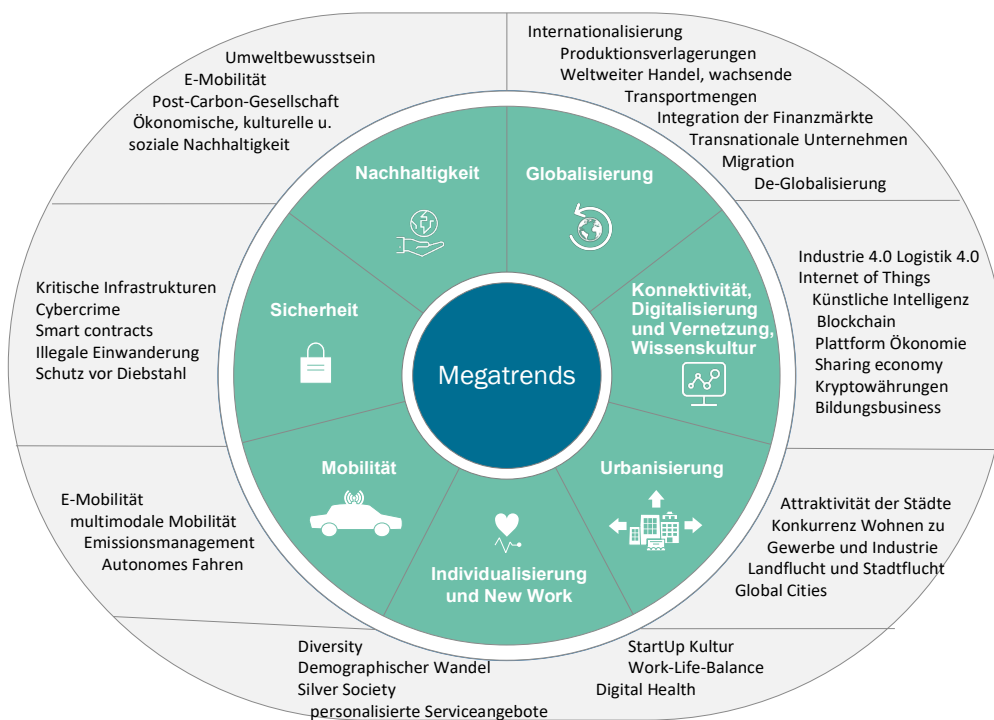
Umweltbewusstsein
E-Mobilität
Post-Carbon-Gesellschaft
Ökonomische, kulturelle u. soziale Nachhaltigkeit

Internationalisierung
Produktionsverlagerungen
Weltweiter Handel, wachsende Transportmengen
Integration der Finanzmärkte
Transnationale Unternehmen
Migration
De-Globalisierung

Nachhaltigkeit

Globalisierung

Kritische Infrastrukturen
Cybercrime
Smart contracts
Illegale Einwanderung
Schutz vor Diebstahl

Sicherheit

Megatrends

Konnektivität, Digitalisierung und Vernetzung, Wissenskultur

Industrie 4.0 Logistik 4.0
Internet of Things
Künstliche Intelligenz
Blockchain
Plattform Ökonomie
Sharing economy
Kryptowährungen
Bildungsbusiness

Mobilität

Urbanisierung

E-Mobilität
multimodale Mobilität
Emissionsmanagement
Autonomes Fahren

Individualisierung und New Work

Attraktivität der Städte
Konkurrenz Wohnen zu Gewerbe und Industrie
Landflucht und Stadtflucht
Global Cities

Diversity
Demographischer Wandel
Silver Society
personalisierte Serviceangebote

StartUp Kultur
Work-Life-Balance
Digital Health